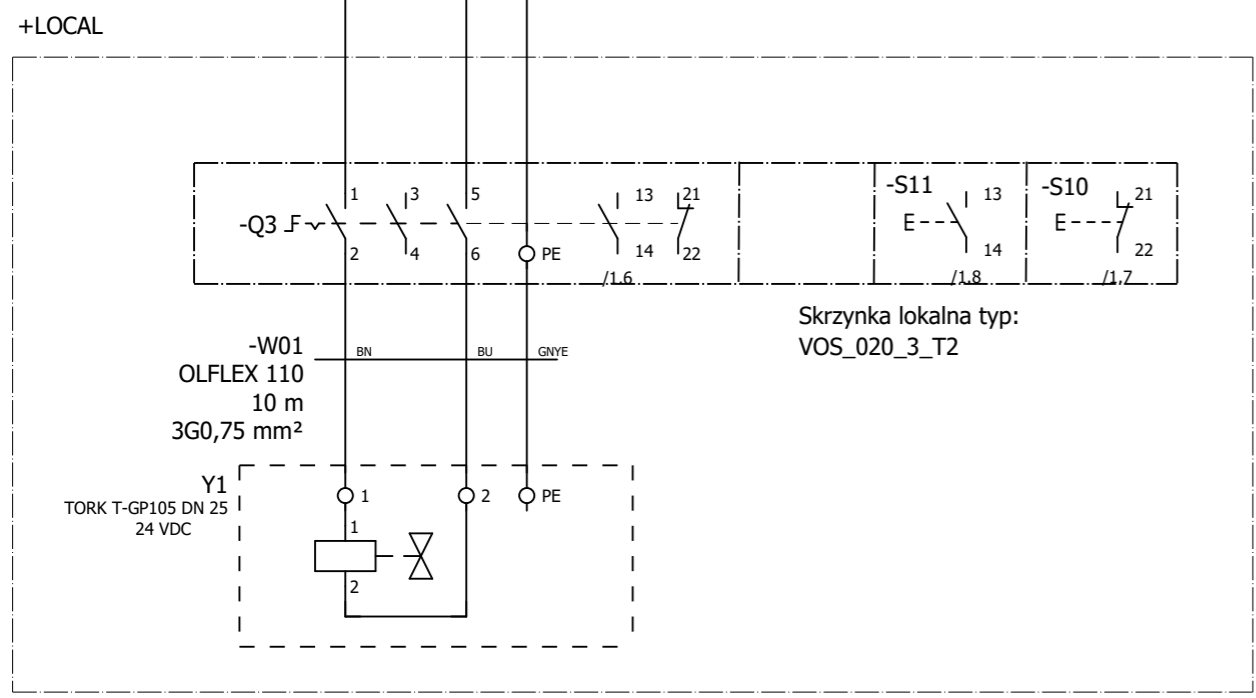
+LOCAL

-Q3
1
2
3
4
5
6
PE
13
14
21
22
/1.6

-S11
E
13
14
/1.8

-S10
E
21
22
/1.7

Skrzynka lokalna typ:
VOS_020_3_T2

-W01
OLFLEX 110
10 m
3G0,75 mm²
BN
BU
GNYE

Y1
TORK T-GP105 DN 25
24 VDC
1
2
PE
1
2